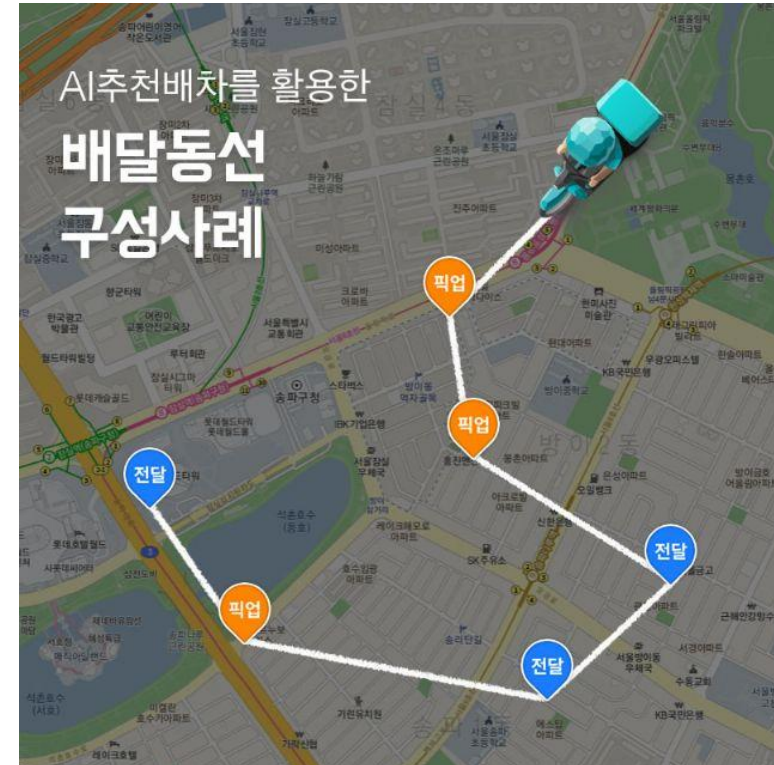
AI추천배차를 활용한

배달동선
구성사례

픽업

픽업

전달

전달

픽업

전달

잠실3동

석촌호수
(동호)

석촌호수
(서호)

송파구청

롯데월드

한국광고
박물관

서울잠실
우체국

SK주유소

방이중학교

KB국민은행

신한은행

방이동
먹자골목

서울방이동
우체국

한미사진
미술관

롯데캐슬골드

월드타워빌딩

IBK기업은행

스타벅스

송리단길

가락유치원

레이크호텔

롯데호텔월드

매직아일랜드

롯데월드몰

서울잠신초등학교

서울송파초등학교

수동교회

KB국민은행

서경아파트

잠실고등학교

서울잠신초등학교

진주아파트

미성아파트

크로바아파트

하늘기쁨근린공원

온조근린공원

올림픽공원

몽촌호

서울특별시교통회관

어린이교통안전교육장

루터회관

형근파크

잠실시그마타워

롯데월드타워

에스트아파트

우림오피스텔

한솔아파트

방이대림아파트

현대아파트

오림빌딩

세계평화의문

수변무대

잠실파크리오아파트

기린신협

호수마을아파트

레이크팰리스아파트

봉춘아파트

청수빌딩

롯데캐슬골드